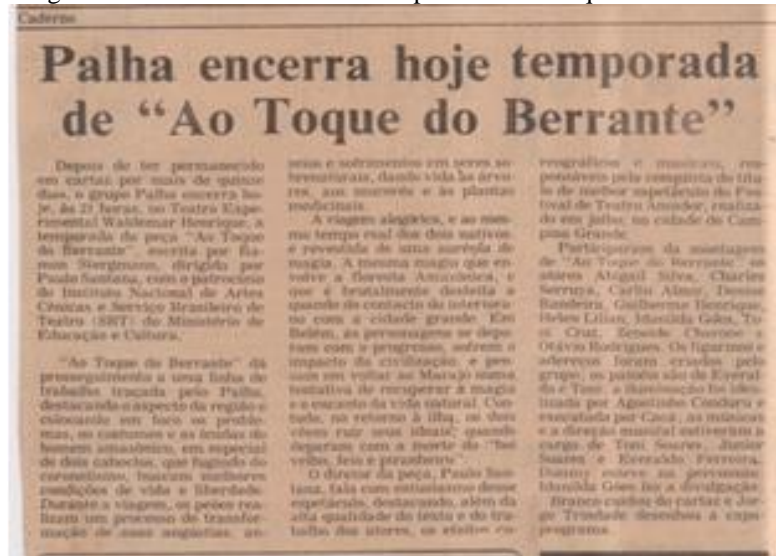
Caderno

Palha encerra hoje temporada de "Ao Toque do Berrante"

Depois de ter permanecido em cartaz por mais de quinze dias, o grupo Palha encerra hoje, às 21 horas, no Teatro Experimental Waldemar Henrique, a temporada da peça "Ao Toque do Berrante", escrita por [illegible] Sergmann, dirigida por Paulo Santana, com o patrocínio do Instituto Nacional de Artes Cênicas e Serviço Brasileiro de Teatro (SBT) do Ministério da Educação e Cultura.

"Ao Toque do Berrante" dá prosseguimento a uma linha de trabalho traçada pelo Palha, destacando o aspecto da região e colocando em foco os problemas, os costumes e as lendas do homem amazônico, em especial de dois caboclos, que fugindo do coronelismo, buscam melhores condições de vida e liberdade. Durante a viagem, os peões realizam um processo de transformação de suas angústias, an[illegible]

seios e sofrimentos em seres sobrenaturais, dando vida às árvores, aos animais e às plantas medicinais.

A viagem alegórica, e ao mesmo tempo real dos dois nativos, é revestida de uma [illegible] de magia. A mesma magia que envolve a floresta Amazônica, e que é brutalmente desfeita a quando do contacto do interiorano com a cidade grande. Em Belém, as personagens se deparam com o progresso, sofrem o impacto da civilização e pensam em voltar ao Marajó numa tentativa de recuperar a magia e o encanto da vida natural. Contudo, no retorno à ilha, os dois vêem ruir seus ideais, quando deparam com a morte de "boi velho, feio e pirambeiro".

O diretor da peça, Paulo Santana, fala com entusiasmo desse espetáculo, destacando, além da alta qualidade do texto e do trabalho dos atores, os efeitos ce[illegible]

nográficos e musicais, responsáveis pela conquista do título de melhor espetáculo do Festival de Teatro Amador, realizado em julho, na cidade de Campina Grande.

Participaram da montagem de "Ao Toque do Berrante" os atores Abigail Silva, Charles Serruya, Carlin Almir, Denise Bandeira, Guilherme Henrique, Helen Lilian, Matilda Góes, To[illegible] Cruz, Zenaide Charone e Otávio Rodrigues. Os figurinos e adereços foram criados pelo grupo; os painéis são de Everaldo e Tam; a iluminação foi idealizada por Agostinho Condurú e executada por Cacá; as músicas e a direção musical estiveram a cargo de Toni Soares, Junior Soares e Reinaldo Ferreira. Danny esteve na percussão. Matilda Góes fez a divulgação.

Branco cuidou do cartaz e Jorge Trindade desenhou a capa do programa.